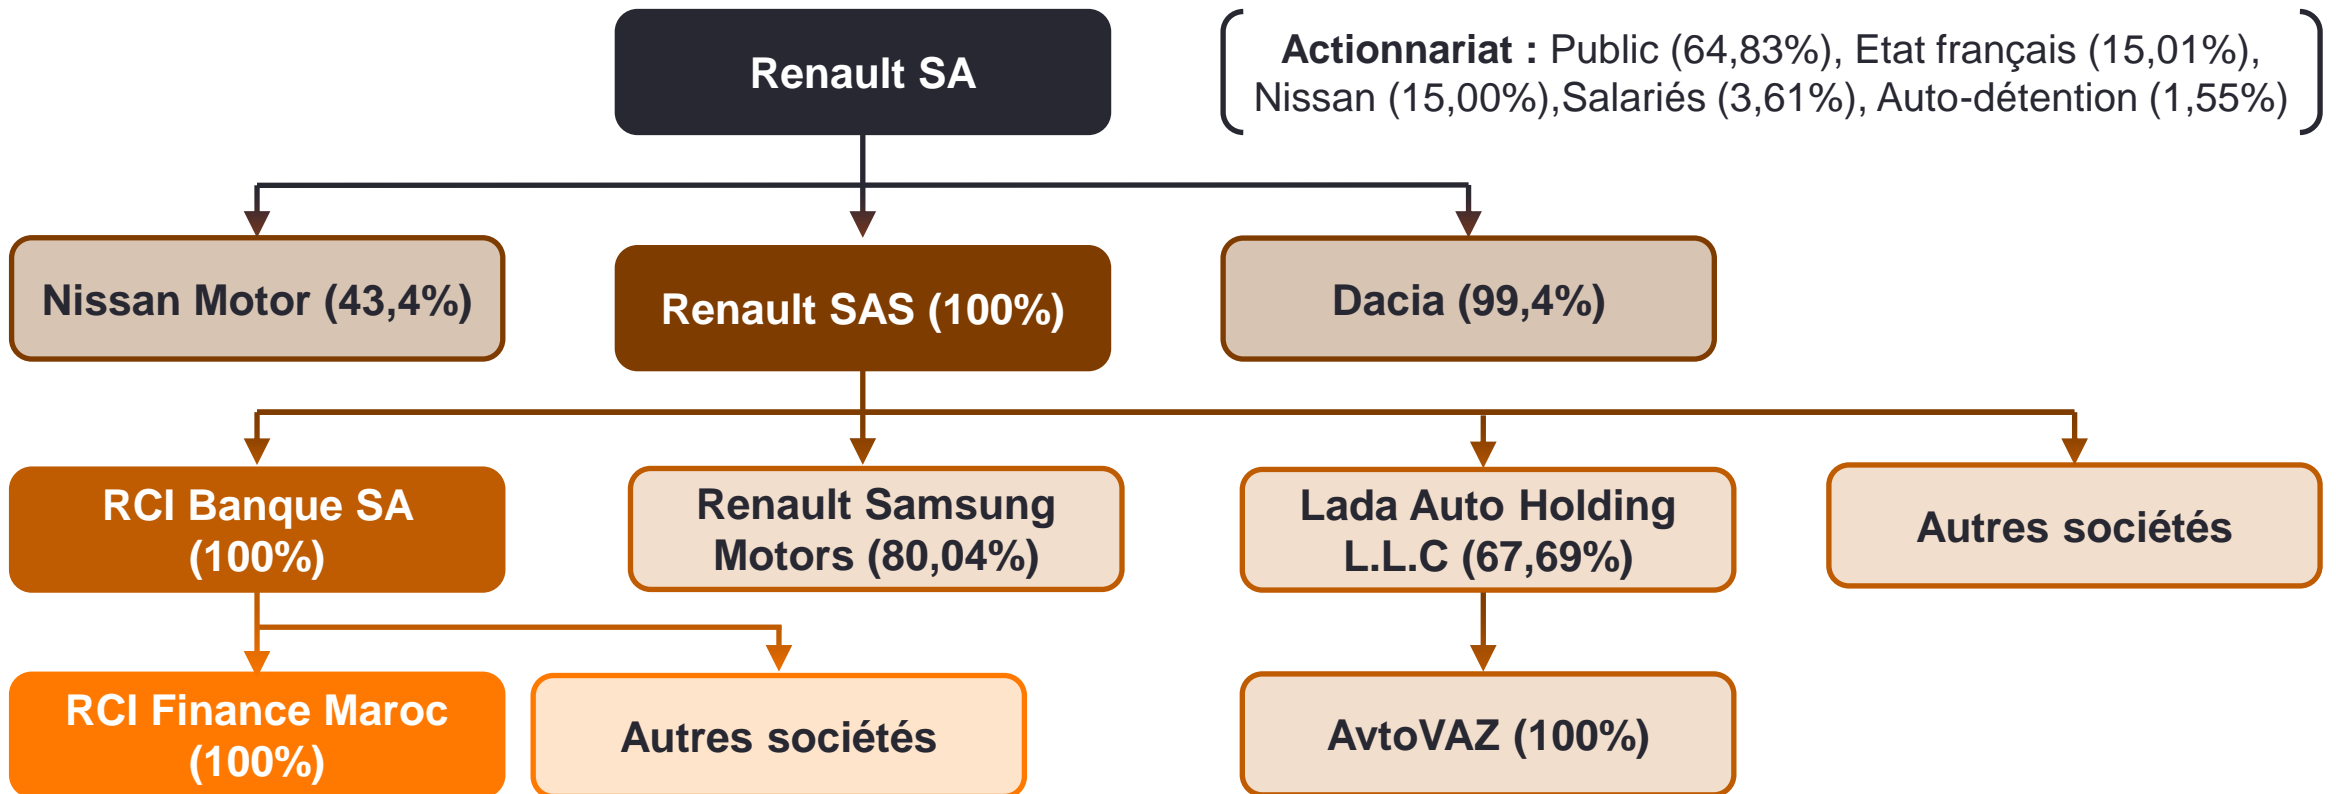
Renault SA

Actionnariat : Public (64,83%), Etat français (15,01%), Nissan (15,00%),Salariés (3,61%), Auto-détention (1,55%)

Nissan Motor (43,4%)

Renault SAS (100%)

Dacia (99,4%)

RCI Banque SA (100%)

Renault Samsung Motors (80,04%)

Lada Auto Holding L.L.C (67,69%)

Autres sociétés

RCI Finance Maroc (100%)

Autres sociétés

AvtoVAZ (100%)